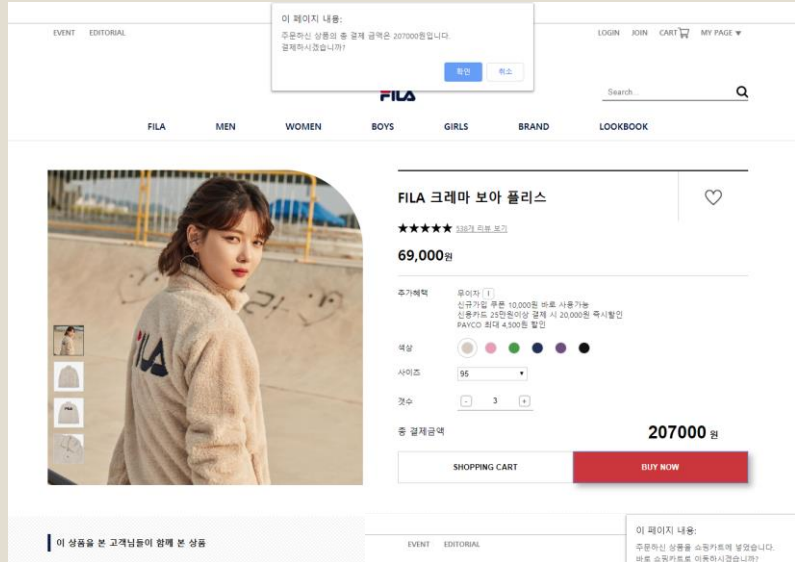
EVENT EDITORIAL

이 페이지 내용:
주문하신 상품의 총 결제 금액은 207000원입니다.
결제하시겠습니까?
확인 취소

LOGIN JOIN CART MY PAGE ▾

FILA

Search...

FILA MEN WOMEN BOYS GIRLS BRAND LOOKBOOK

FILA 크레마 보아 플리스

★★★★★ 538개 리뷰 보기

69,000원

추가혜택 무이자 i
신규가입 쿠폰 10,000원 바로 사용가능
신용카드 25만원이상 결제 시 20,000원 즉시할인
PAYCO 최대 4,500원 할인

색상

사이즈 95

갯수 - 3 +

총 결제금액 207000 원

SHOPPING CART BUY NOW

이 상품을 본 고객님들이 함께 본 상품

EVENT EDITORIAL

이 페이지 내용:
주문하신 상품을 쇼핑카트에 넣었습니다.
바로 쇼핑카트로 이동하시겠습니까?